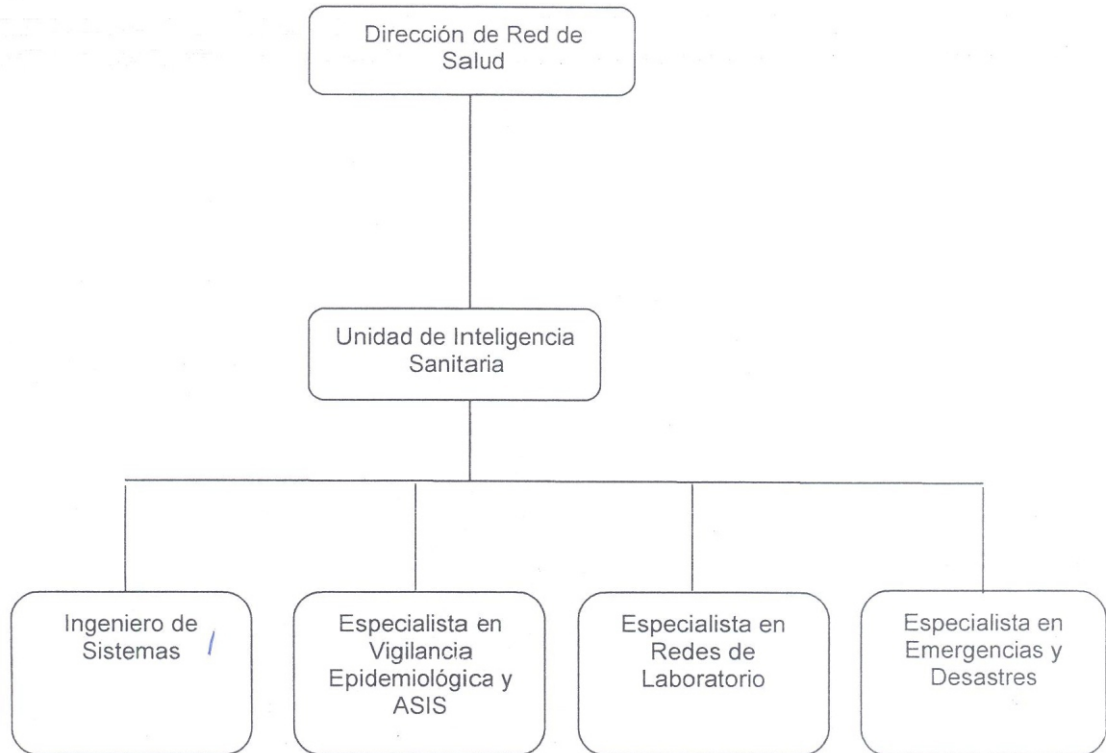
Dirección de Red de Salud

Unidad de Inteligencia Sanitaria

Ingeniero de Sistemas

Especialista en Vigilancia Epidemiológica y ASIS

Especialista en Redes de Laboratorio

Especialista en Emergencias y Desastres